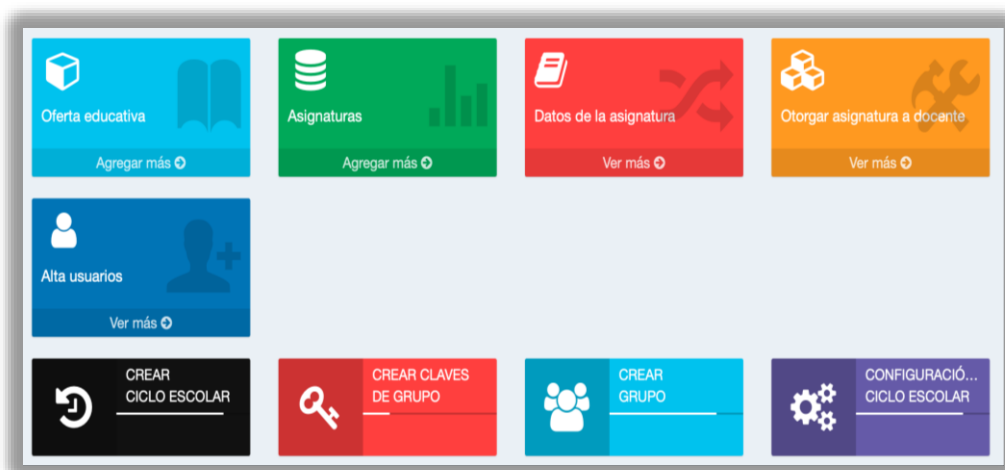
Oferta educativa

Agregar más

Asignaturas

Agregar más

Datos de la asignatura

Ver más

Otorgar asignatura a docente

Ver más

Alta usuarios

Ver más

CREAR CICLO ESCOLAR

CREAR CLAVES DE GRUPO

CREAR GRUPO

CONFIGURACIÓ... CICLO ESCOLAR